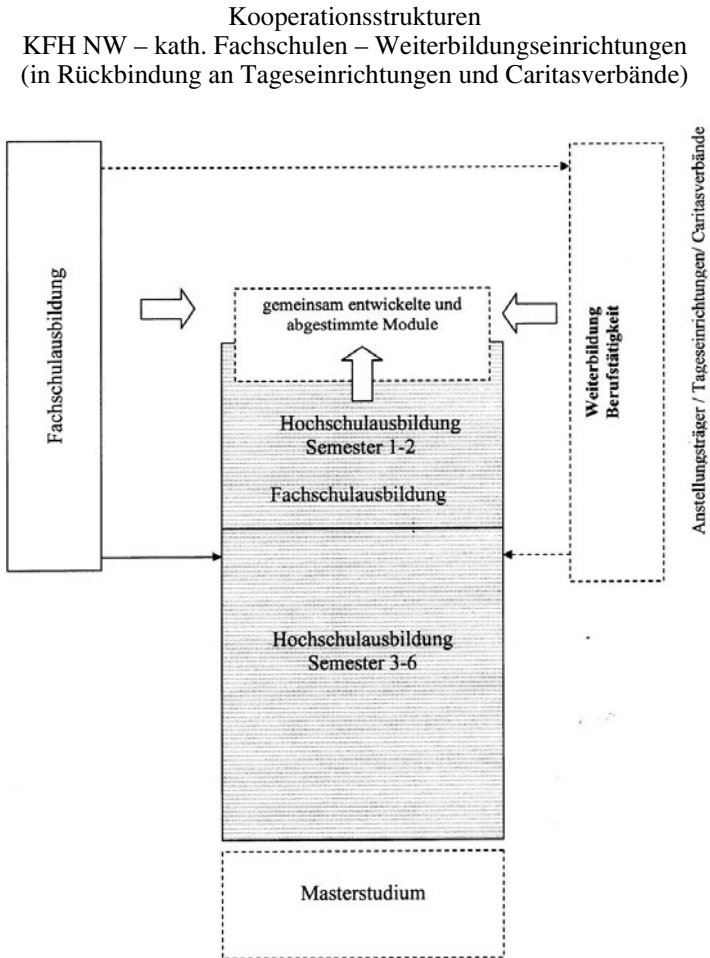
Kooperationsstrukturen
KFH NW – kath. Fachschulen – Weiterbildungseinrichtungen
(in Rückbindung an Tageseinrichtungen und Caritasverbände)

Fachschulausbildung

gemeinsam entwickelte und abgestimmte Module

Weiterbildung
Berufstätigkeit

Anstellungsträger / Tageseinrichtungen/ Caritasverbände

Hochschulausbildung
Semester 1-2

Fachschulausbildung

Hochschulausbildung
Semester 3-6

Masterstudium